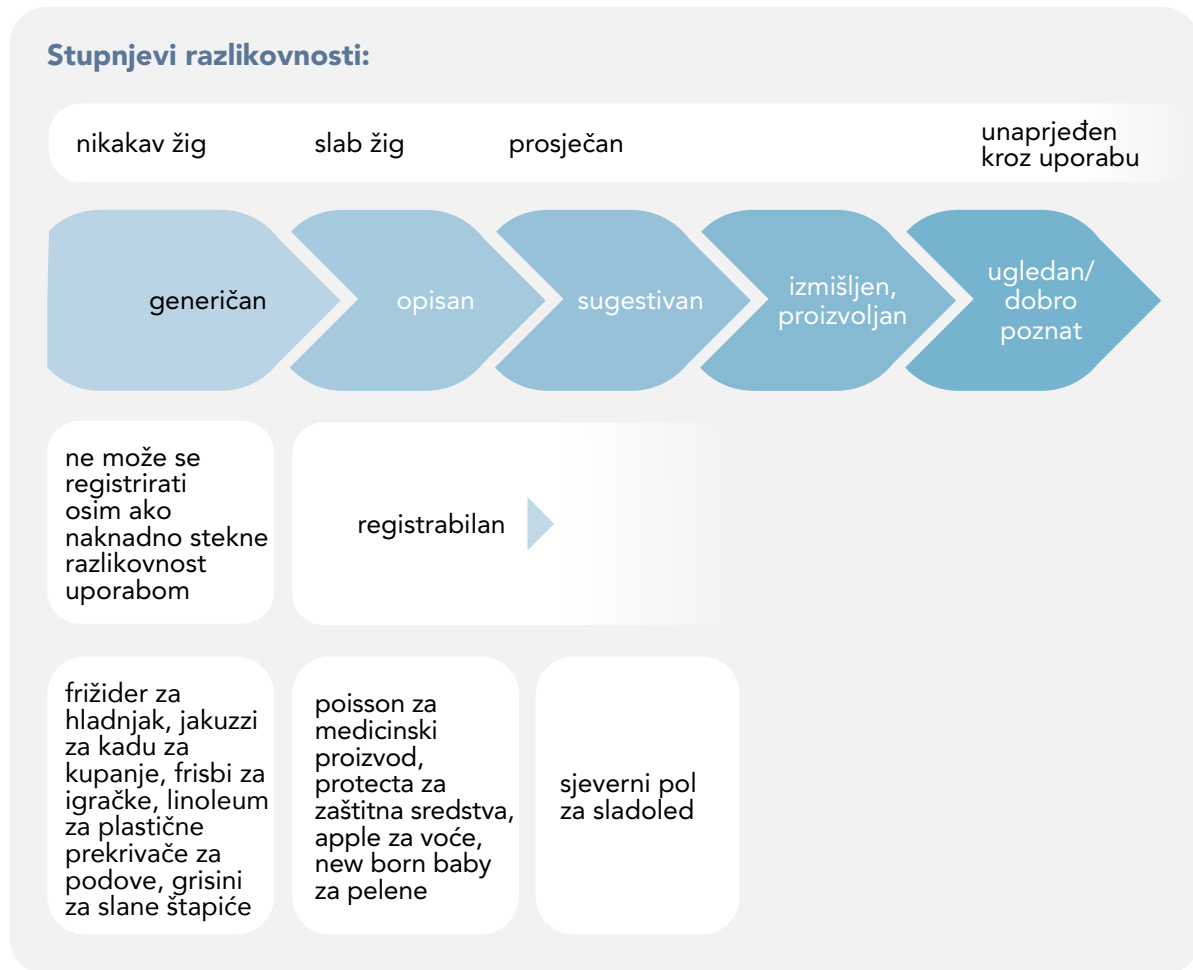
Stupnjevi razlikovnosti:

nikakav žig

slab žig

prosječan

unaprjeđen kroz uporabu

generičan

opisan

sugestivan

izmišljen, proizvoljan

ugledan/ dobro poznat

ne može se registrirati osim ako naknadno stekne razlikovnost uporabom

registrabilan

frižider za hladnjak, jakuzzi za kadu za kupanje, frisbi za igračke, linoleum za plastične prekrivače za podove, grisini za slane štapiće

poisson za medicinski proizvod, protecta za zaštitna sredstva, apple za voće, new born baby za pelene

sjeverni pol za sladoled